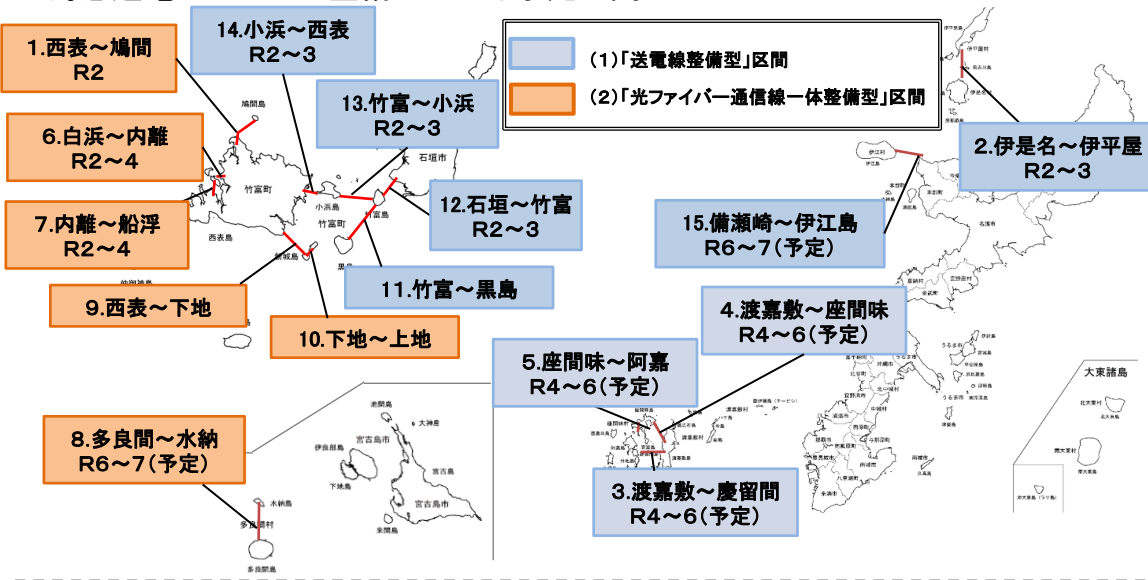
(1)「送電線整備型」区間

(2)「光ファイバー通信線一体整備型」区間

1.西表～鳩間
R2

14.小浜～西表
R2～3

13.竹富～小浜
R2～3

6.白浜～内離
R2～4

7.内離～船浮
R2～4

12.石垣～竹富
R2～3

11.竹富～黒島

9.西表～下地

10.下地～上地

2.伊是名～伊平屋
R2～3

15.備瀬崎～伊江島
R6～7(予定)

4.渡嘉敷～座間味
R4～6(予定)

5.座間味～阿嘉
R4～6(予定)

8.多良間～水納
R6～7(予定)

3.渡嘉敷～慶留間
R4～6(予定)

鳩間島
竹富町
西表島
小浜島
竹富町
石垣市
新城島
黒島
伊平屋村
伊江村
池間島
大神島
伊良部島
宮古島市
下地島
宮古島市
来間島
水納島
多良間村
多良間島
大東諸島
北大東村
南大東村
沖大東島
うるま市
名護市